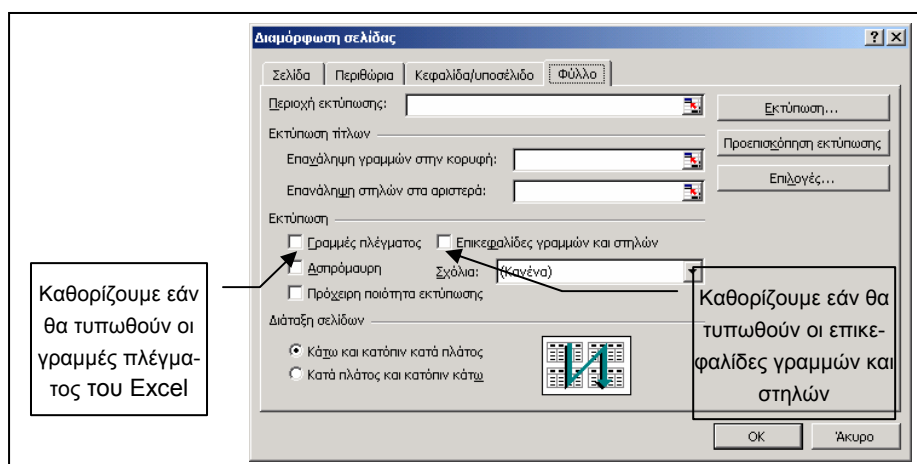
Διαμόρφωση σελίδας

?X

Σελίδα | Περιθώρια | Κεφαλίδα/υποσέλιδο | Φύλλο

Περιοχή εκτύπωσης:

Εκτύπωση...

Εκτύπωση τίτλων

Προεπισκόπηση εκτύπωσης

Επανάληψη γραμμών στην κορυφή:

Επανάληψη στηλών στα αριστερά:

Επιλογές...

Εκτύπωση

Γραμμές πλέγματος

Επικεφαλίδες γραμμών και στηλών

Ασπρόμαυρη

Σχόλια: (Κανένα)

Πρόχειρη ποιότητα εκτύπωσης

Διάταξη σελίδων

Κάτω και κατόπιν κατά πλάτος

Κατά πλάτος και κατόπιν κάτω

OK

Άκυρο

Καθορίζουμε εάν θα τυπωθούν οι γραμμές πλέγματος του Excel

Καθορίζουμε εάν θα τυπωθούν οι επικεφαλίδες γραμμών και στηλών